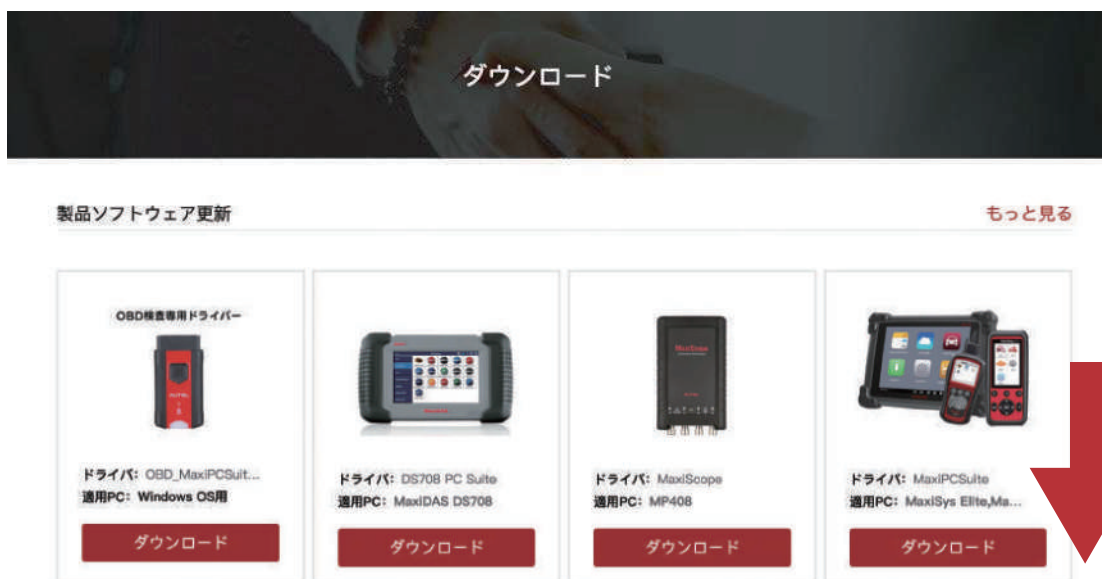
ダウンロード

製品ソフトウェア更新

もっと見る

OBD検査専用ドライバー

ドライバ: OBD_MaxiPCSuit...
適用PC: Windows OS用

ダウンロード

ドライバ: DS708 PC Suite
適用PC: MaxiDAS DS708

ダウンロード

ドライバ: MaxiScope
適用PC: MP408

ダウンロード

ドライバ: MaxiPCSuite
適用PC: MaxiSys Elite,Ma...

ダウンロード